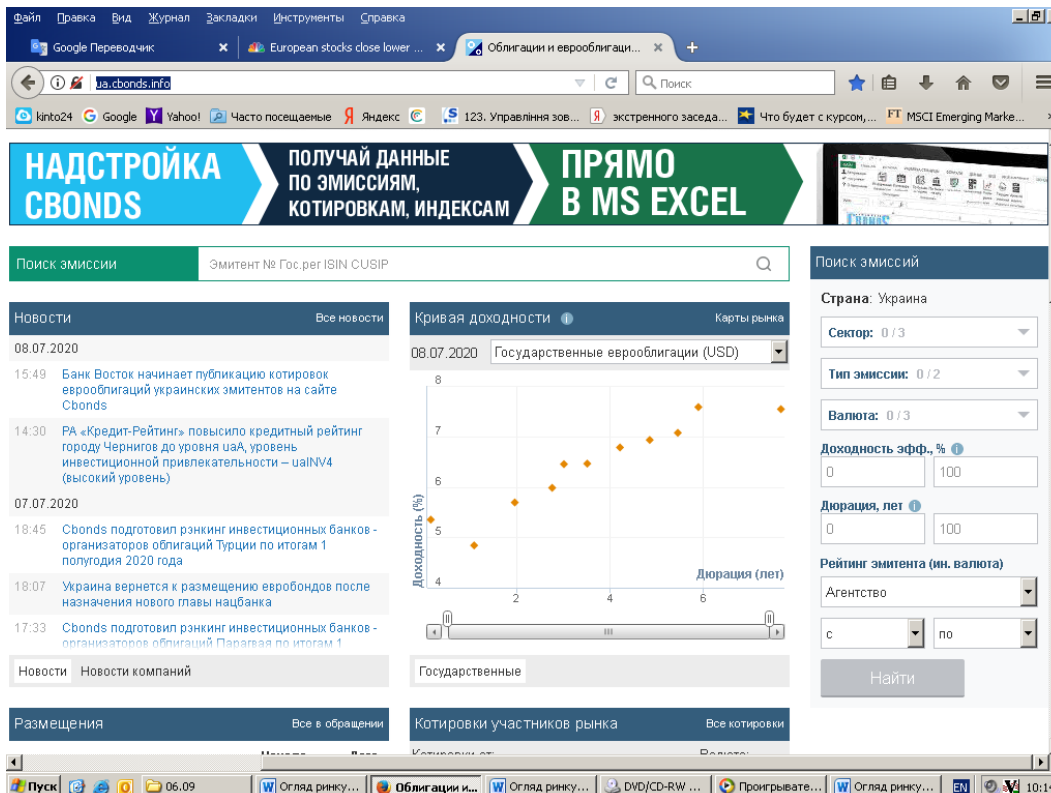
Файл Правка Вид Журнал Закладки Инструменты Справка

Google Переводчик ×
European stocks close lower ... ×
Облигации и еврооблигаци... ×
+

ua.cbonds.info
Поиск

kinto24 Google Yahoo! Часто посещаемые Яндекс 123. Управління зов... экстренного заседа... Что будет с курсом,... MSCI Emerging Marke...

НАДСТРОЙКА CBONDS
ПОЛУЧАЙ ДАННЫЕ ПО ЭМИССИЯМ, КОТИРОВКАМ, ИНДЕКСАМ
ПРЯМО В MS EXCEL

Поиск эмиссии
Эмитент № Гос.рег ISIN CUSIP

Поиск эмиссий
Страна: Украина
Сектор: 0 / 3
Тип эмиссии: 0 / 2
Валюта: 0 / 3
Доходность эфф., %
0 100
Дюрация, лет
0 100
Рейтинг эмитента (ин. валюта)
Агентство
с по
Найти

Новости
Все новости
08.07.2020
15:49 Банк Восток начинает публикацию котировок еврооблигаций украинских эмитентов на сайте Cbonds
14:30 РА «Кредит-Рейтинг» повысило кредитный рейтинг города Чернигов до уровня uaA, уровень инвестиционной привлекательности – uaINV4 (высокий уровень)
07.07.2020
18:45 Cbonds подготовил рэнкинг инвестиционных банков - организаторов облигаций Турции по итогам 1 полугодия 2020 года
18:07 Украина вернется к размещению евробондов после назначения нового главы нацбанка
17:33 Cbonds подготовил рэнкинг инвестиционных банков - организаторов облигаций Парагвая по итогам 1
Новости Новости компаний

Кривая доходности
Карты рынка
08.07.2020 Государственные еврооблигации (USD)
8
7
6
5
4
Доходность (%)
Дюрация (лет)
2 4 6
Государственные

Размещения
Все в обращении

Котировки участников рынка
Все котировки

Пуск 06.09 Огляд ринку... Облигации и... Огляд ринку... DVD/CD-RW ... Проигрывате... Огляд ринку... EN 10:1